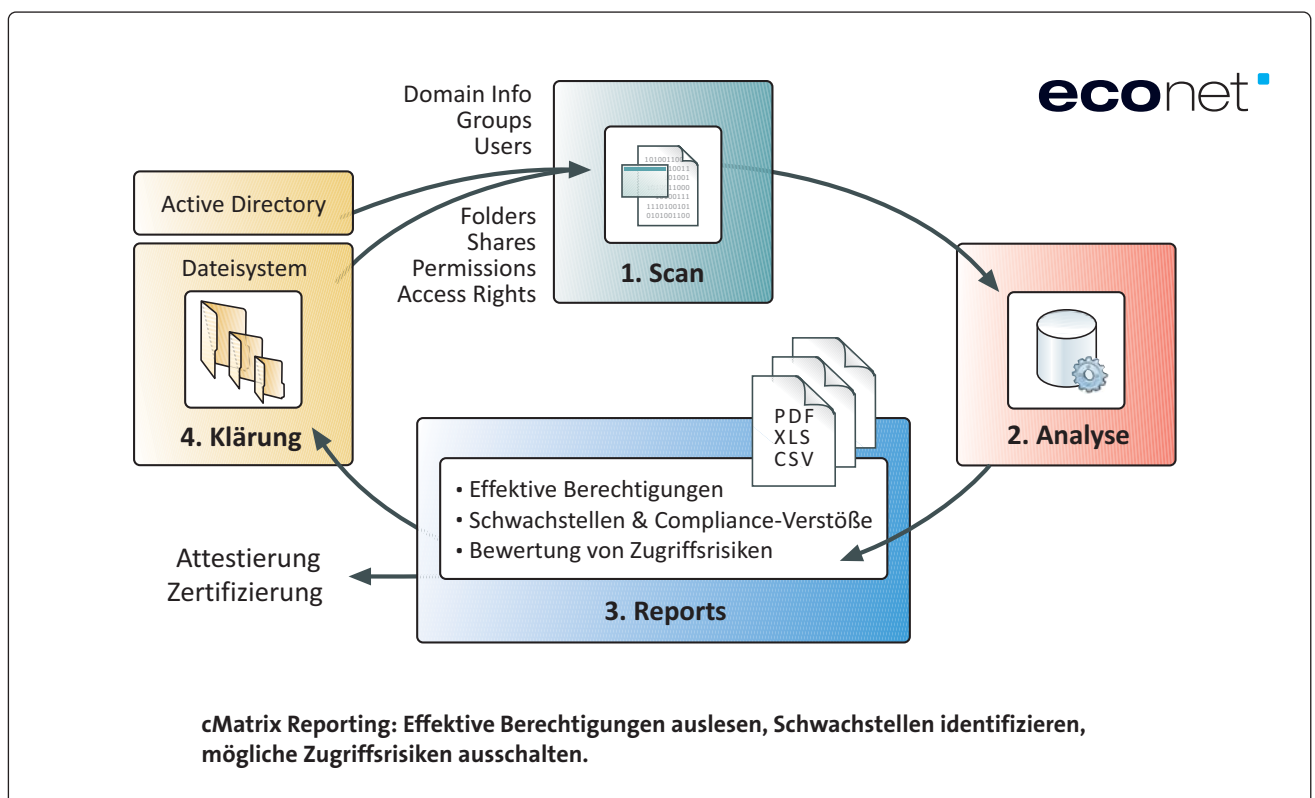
econet

Domain Info
Groups
Users

Active Directory

Folders
Shares
Permissions
Access Rights

Dateisystem

1. Scan

2. Analyse

4. Klärung

PDF
XLS
CSV

• Effektive Berechtigungen
• Schwachstellen & Compliance-Verstöße
• Bewertung von Zugriffsrisiken

Attestierung
Zertifizierung

3. Reports

cMatrix Reporting: Effektive Berechtigungen auslesen, Schwachstellen identifizieren, mögliche Zugriffsrisiken ausschalten.